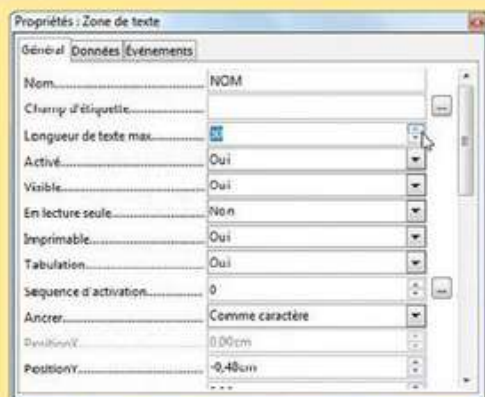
Propriétés : Zone de texte

Général | Données | Événements

| | |
|---|---|
| Nom........................ | NOM |
| Champ d'étiquette........................ | ... |
| Longueur de texte max........................ | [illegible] |
| Activé........................ | Oui |
| Visible........................ | Oui |
| En lecture seule........................ | Non |
| Imprimable........................ | Oui |
| Tabulation........................ | Oui |
| Séquence d'activation........................ | 0 ... |
| Ancrer........................ | Comme caractère |
| PositionX........................ | 0,00cm |
| PositionY........................ | -0,40cm |